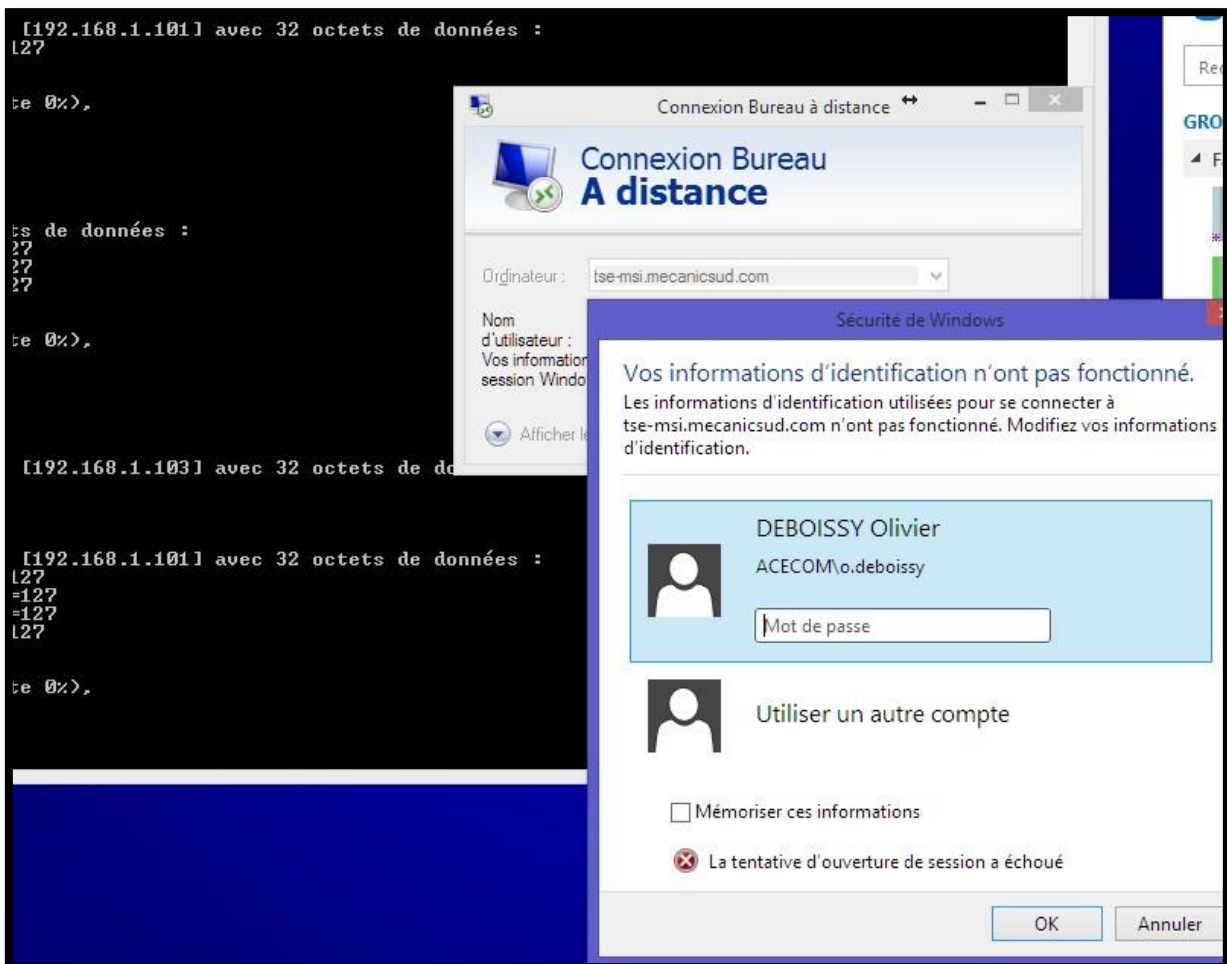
[192.168.1.101] avec 32 octets de données :
127

te 0%),

ts de données :
27
27
27

te 0%),

[192.168.1.103] avec 32 octets de do

[192.168.1.101] avec 32 octets de données :
127
=127
=127
127

te 0%),

Connexion Bureau à distance

Connexion Bureau
A distance

Ordinateur : tse-msi.mecanicsud.com

Nom d'utilisateur :
Vos information
session Windo

Afficher l

Re

GRO

F

Sécurité de Windows

Vos informations d'identification n'ont pas fonctionné.

Les informations d'identification utilisées pour se connecter à tse-msi.mecanicsud.com n'ont pas fonctionné. Modifiez vos informations d'identification.

DEBOISSY Olivier

ACECOM\o.deboissy

Mot de passe

Utiliser un autre compte

Mémoriser ces informations

La tentative d'ouverture de session a échoué

OK

Annuler